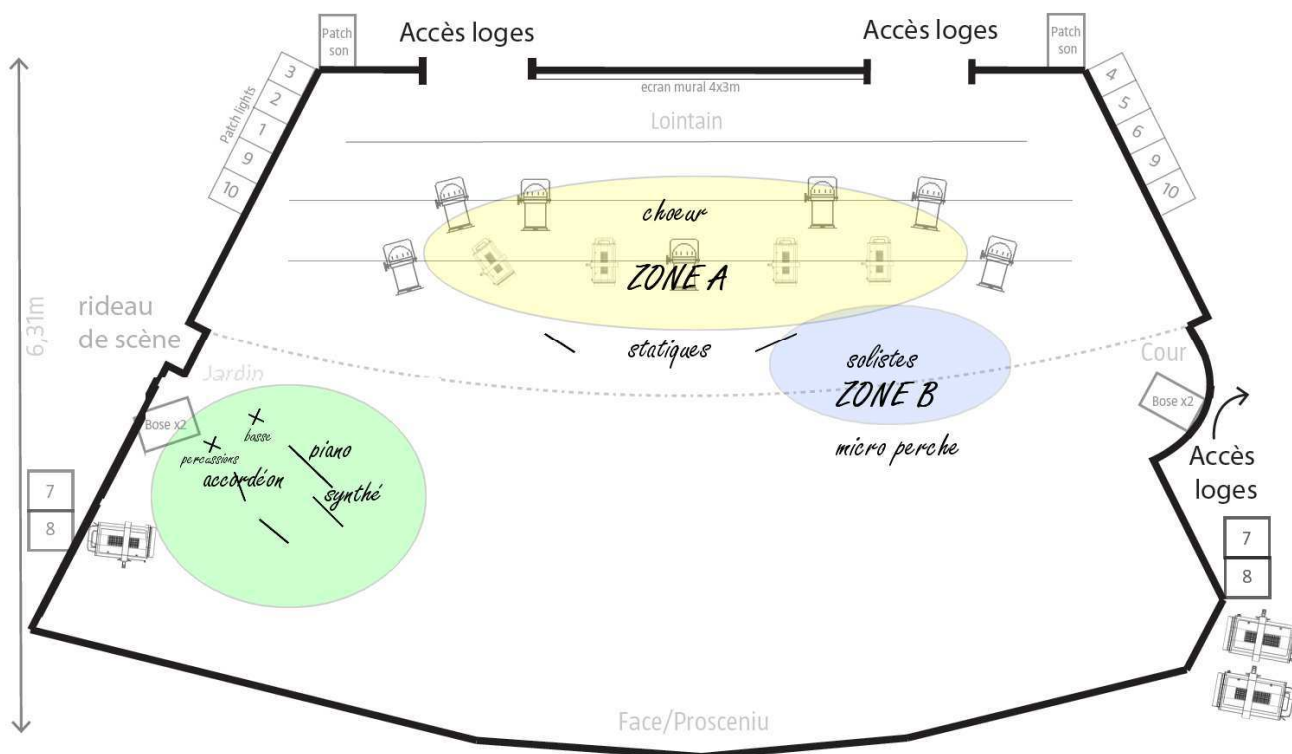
Patch son

Accès loges

Accès loges

Patch son

ecran mural 4x3m

Lointain

Patch lights

3
2
1
9
10

4
5
6
9
10

choeur

ZONE A

statiques

solistes

ZONE B

micro perche

6,31m

rideau de scène

Jardin

Cour

Bose x2

Bose x2

basse

percussions

piano

accordéon

synthé

Accès loges

7
8

7
8

Face/Prosceniu